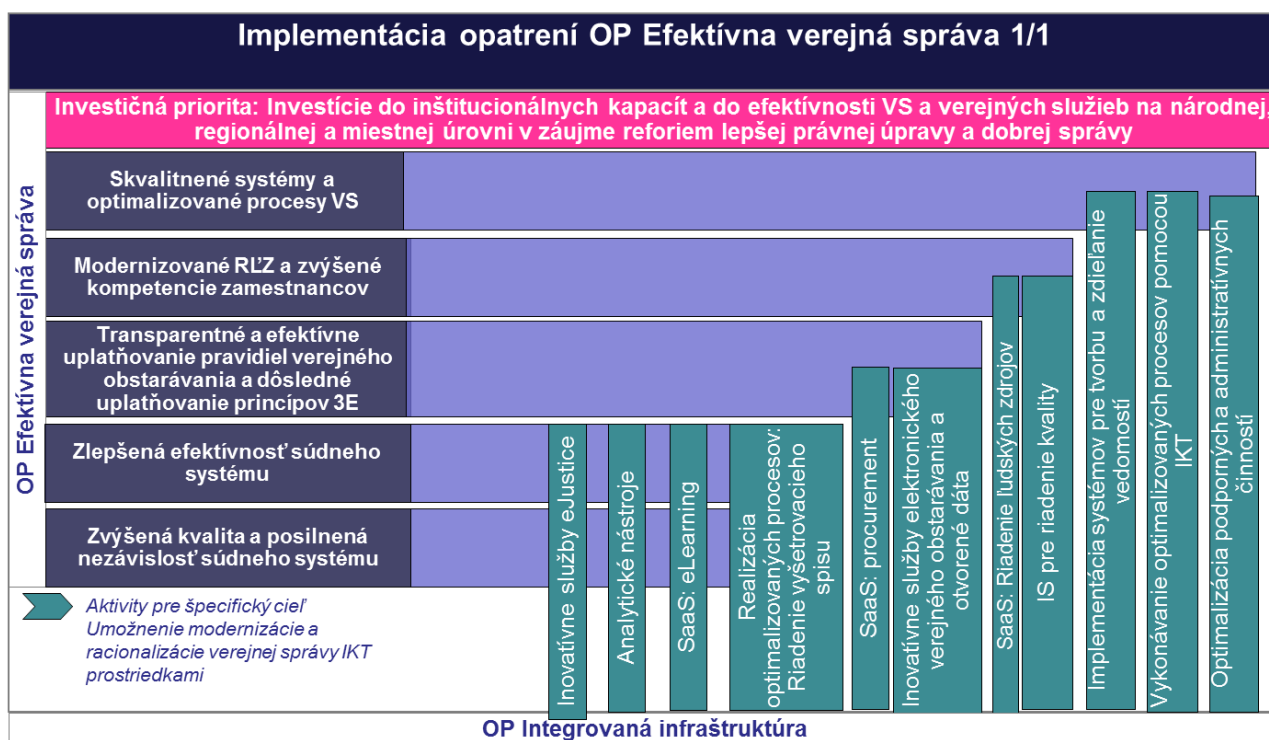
Implementácia opatrení OP Efektívna verejná správa 1/1

OP Efektívna verejná správa

Investičná priorita: Investície do inštitucionálnych kapacít a do efektívnosti VS a verejných služieb na národnej, regionálnej a miestnej úrovni v záujme reforiem lepšej právnej úpravy a dobrej správy

Skvalitnené systémy a optimalizované procesy VS

Modernizované RĽZ a zvýšené kompetencie zamestnancov

Transparentné a efektívne uplatňovanie pravidiel verejného obstarávania a dôsledné uplatňovanie princípov 3E

Zlepšená efektívnosť súdneho systému

Zvýšená kvalita a posilnená nezávislosť súdneho systému

Aktivity pre špecifický cieľ Umožnenie modernizácie a racionalizácie verejnej správy IKT prostriedkami

Inovatívne služby eJustice

Analytické nástroje

SaaS: eLearning

Realizácia optimalizovaných procesov: Riadenie vyšetrovacieho spisu

SaaS: procurement

Inovatívne služby elektronického verejného obstarávania a otvorené dáta

SaaS: Riadenie ľudských zdrojov

IS pre riadenie kvality

Implementácia systémov pre tvorbu a zdieľanie vedomostí

Vykonávanie optimalizovaných procesov pomocou IKT

Optimalizácia podporných a administratívnych činností

OP Integrovaná infraštruktúra